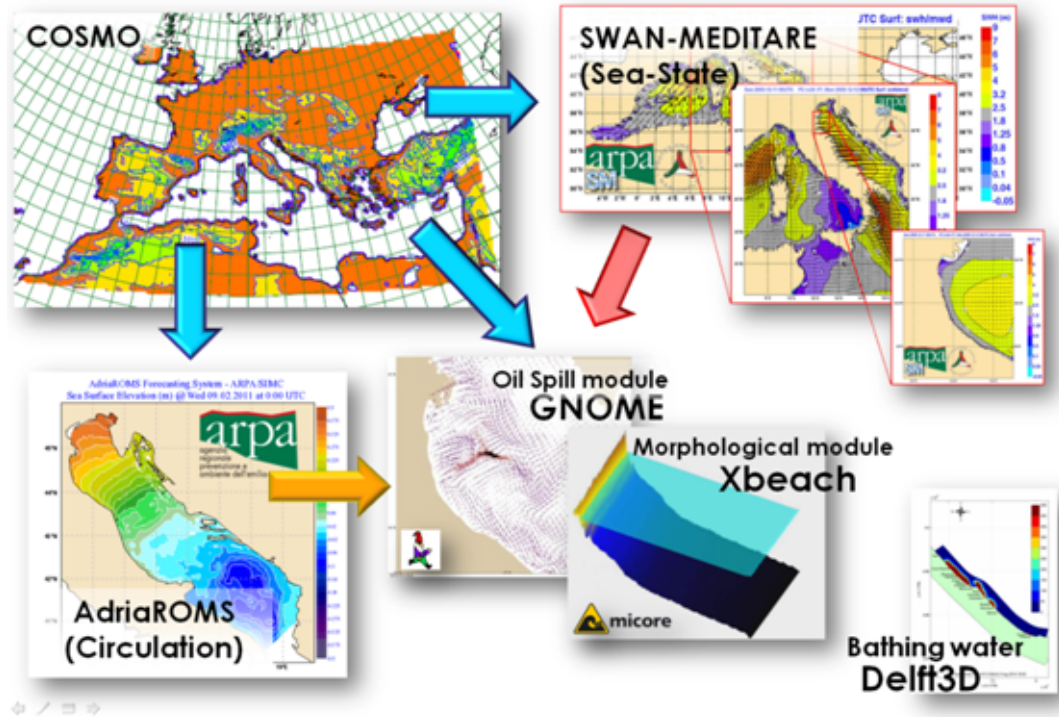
COSMO

SWAN-MEDITARE
(Sea-State)

JTC Surf: swh/med

SWH (m)
9
7
5
4
3.2
2.5
1.8
1.25
0.8
0.5
0.1
0.04
-0.05

arpa
SIM

AdriaROMS Forecasting System - ARPA/SIMC
Sea Surface Elevation (m) @ Wed 09.02.2011 at 0:00 UTC

arpa
agenzia regionale prevenzione e ambiente dell'emilia

AdriaROMS
(Circulation)

Oil Spill module
GNOME

Morphological module
Xbeach

micore

Bathing water
Delft3D